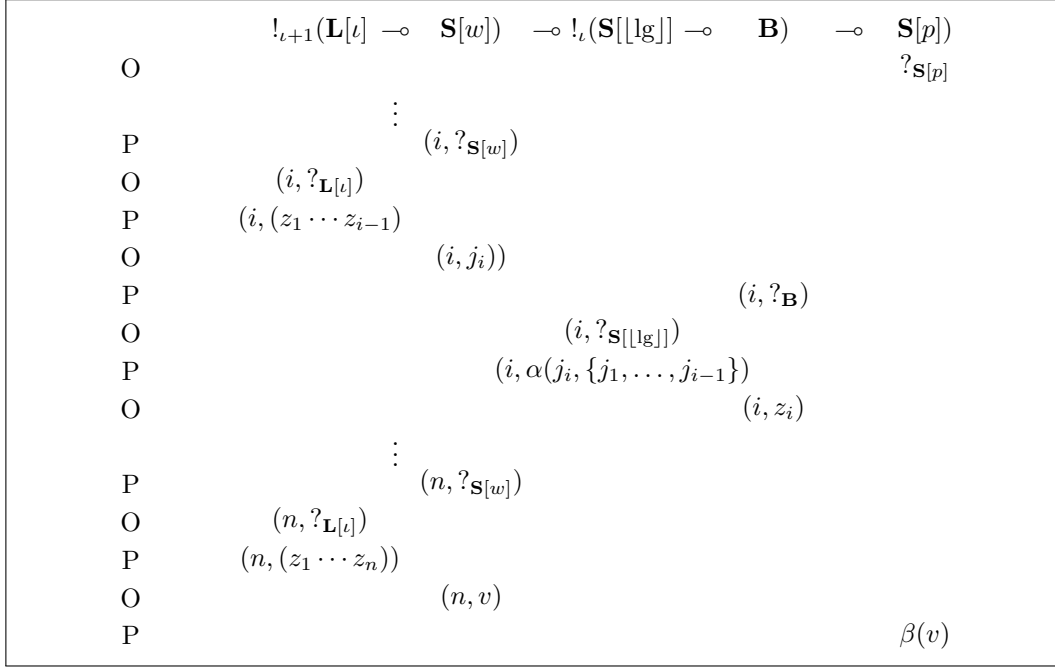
$!_{\iota+1}(\mathbf{L}[\iota] \multimap \mathbf{S}[w]) \multimap !_{\iota}(\mathbf{S}[\lfloor \lg \rfloor] \multimap \mathbf{B}) \multimap \mathbf{S}[p])$

| | | | | | |
|---|---|---|---|---|---|
| O | | | | | $?_{\mathbf{S}[p]}$ |
| | $\vdots$ | | | | |
| P | | $(i, ?_{\mathbf{S}[w]})$ | | | |
| O | $(i, ?_{\mathbf{L}[\iota]})$ | | | | |
| P | $(i, (z_1 \cdots z_{i-1})$ | | | | |
| O | | $(i, j_i))$ | | | |
| P | | | | $(i, ?_{\mathbf{B}})$ | |
| O | | | $(i, ?_{\mathbf{S}[\lfloor \lg \rfloor]})$ | | |
| P | | | $(i, \alpha(j_i, \{j_1, \ldots, j_{i-1}\})$ | | |
| O | | | | $(i, z_i)$ | |
| | $\vdots$ | | | | |
| P | | $(n, ?_{\mathbf{S}[w]})$ | | | |
| O | $(n, ?_{\mathbf{L}[\iota]})$ | | | | |
| P | $(n, (z_1 \cdots z_n))$ | | | | |
| O | | $(n, v)$ | | | |
| P | | | | | $\beta(v)$ |